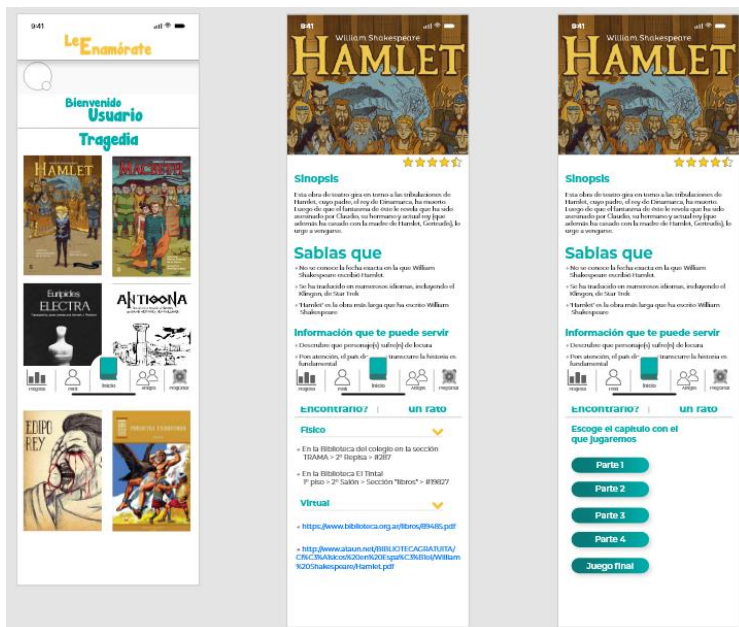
9:41

LeEnamórate

Bienvenido
Usuario

Tragedia

HAMLET

MACBETH

Eurípides
ELECTRA

ANTIGONA

EDIPO REY

registro | rosa | Inicio | Amigos | regresar

9:41

William Shakespeare
HAMLET

Sinopsis

Esta obra de teatro gira en torno a las tribulaciones de Hamlet, cuyo padre, el rey de Dinamarca, ha muerto. Luego de que el fantasma de éste le revela que ha sido asesinado por Claudio, su hermano y actual rey (que además ha casado con la madre de Hamlet, Gertrude), lo urge a vengarse.

Sabías que

» No se conoce la fecha exacta en la que William Shakespeare escribió Hamlet.

» Se ha traducido en numerosos idiomas, incluyendo el Klingon, de Star Trek

» "Hamlet" es la obra más larga que ha escrito William Shakespeare

Información que te puede servir

» Describe que personaje(s) sufre(n) de locura

» Pon atención, el país donde transcurre la historia es fundamental

registro | rosa | Inicio | Amigo | regresar

Encontrarlo? | un rato

Físico

» En la Biblioteca del colegio en la sección TRAMA > 2° Repisa > #287

» En la Biblioteca El Tintal 1° piso > 2° Salón > Sección "libros" > #19827

Virtual

» https://www.biblioteca.org.ar/libros/89485.pdf

» http://www.ataun.net/BIBLIOTECAGRATUITA/Cl%C3%A1sicos%20en%20Espa%C3%B1ol/William%20Shakespeare/Hamlet.pdf

9:41

William Shakespeare
HAMLET

Sinopsis

Esta obra de teatro gira en torno a las tribulaciones de Hamlet, cuyo padre, el rey de Dinamarca, ha muerto. Luego de que el fantasma de éste le revela que ha sido asesinado por Claudio, su hermano y actual rey (que además ha casado con la madre de Hamlet, Gertrude), lo urge a vengarse.

Sabías que

» No se conoce la fecha exacta en la que William Shakespeare escribió Hamlet.

» Se ha traducido en numerosos idiomas, incluyendo el Klingon, de Star Trek

» "Hamlet" es la obra más larga que ha escrito William Shakespeare

Información que te puede servir

» Describe que personaje(s) sufre(n) de locura

» Pon atención, el país donde transcurre la historia es fundamental

registro | rosa | Inicio | Amigo | regresar

Encontrarlo? | un rato

Escoge el capítulo con el que jugaremos

Parte 1

Parte 2

Parte 3

Parte 4

Juego final